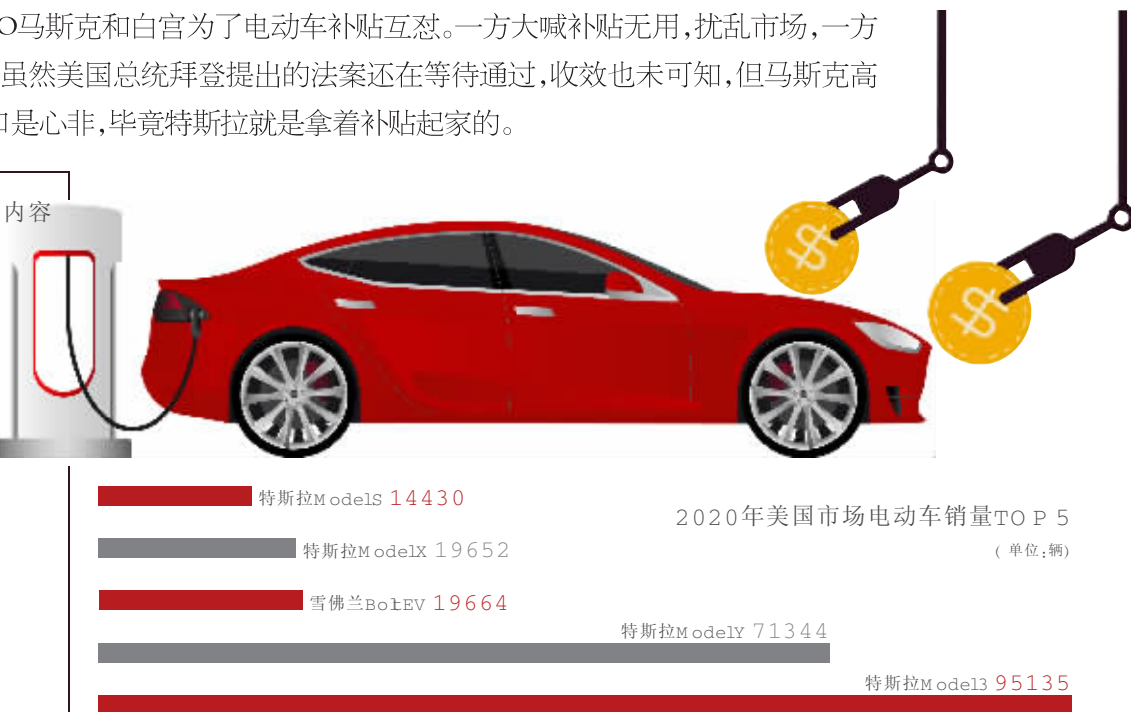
O马斯克和白宫为了电动车补贴互怼。一方大喊补贴无用，扰乱市场，一方虽然美国总统拜登提出的法案还在等待通过，收效也未可知，但马斯克高口是心非，毕竟特斯拉就是拿着补贴起家的。

内容

特斯拉ModelS 14430

2020年美国市场电动车销量TOP 5

（单位：辆）

特斯拉ModelX 19652

雪佛兰BoltEV 19664

特斯拉ModelY 71344

特斯拉Model3 95135